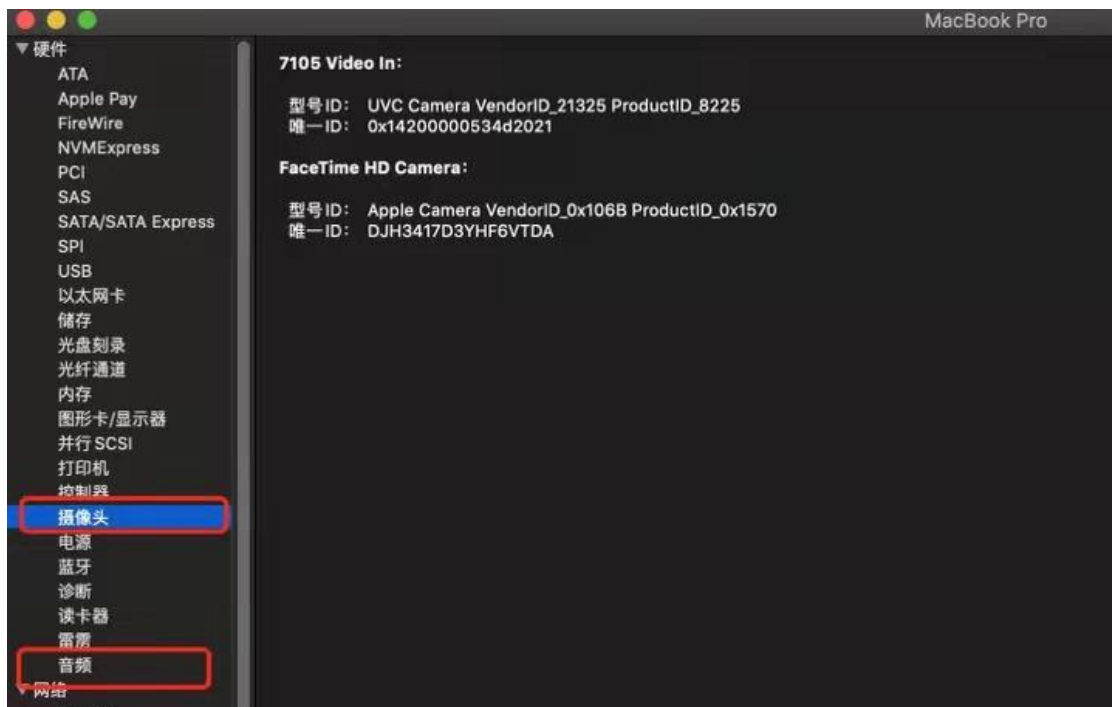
MacBook Pro

▼硬件
ATA
Apple Pay
FireWire
NVMExpress
PCI
SAS
SATA/SATA Express
SPI
USB
以太网卡
储存
光盘刻录
光纤通道
内存
图形卡/显示器
并行 SCSI
打印机
控制器
摄像头
电源
蓝牙
诊断
读卡器
雷雳
音频
▼网络

7105 Video In:

型号ID: UVC Camera VendorID_21325 ProductID_8225
唯一ID: 0x14200000534d2021

FaceTime HD Camera:

型号ID: Apple Camera VendorID_0x106B ProductID_0x1570
唯一ID: DJH3417D3YHF6VTDA